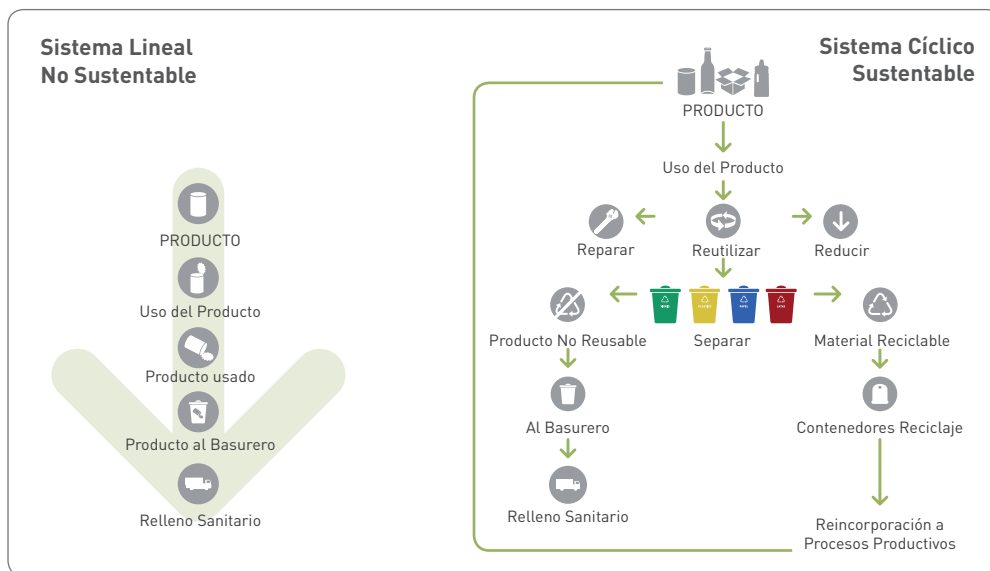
Sistema Lineal
No Sustentable

PRODUCTO

Uso del Producto

Producto usado

Producto al Basurero

Relleno Sanitario

Sistema Cíclico
Sustentable

PRODUCTO

Uso del Producto

Reparar

Reutilizar

Reducir

Producto No Reusable

Separar

Material Reciclable

Al Basurero

Contenedores Reciclaje

Relleno Sanitario

Reincorporación a
Procesos Productivos